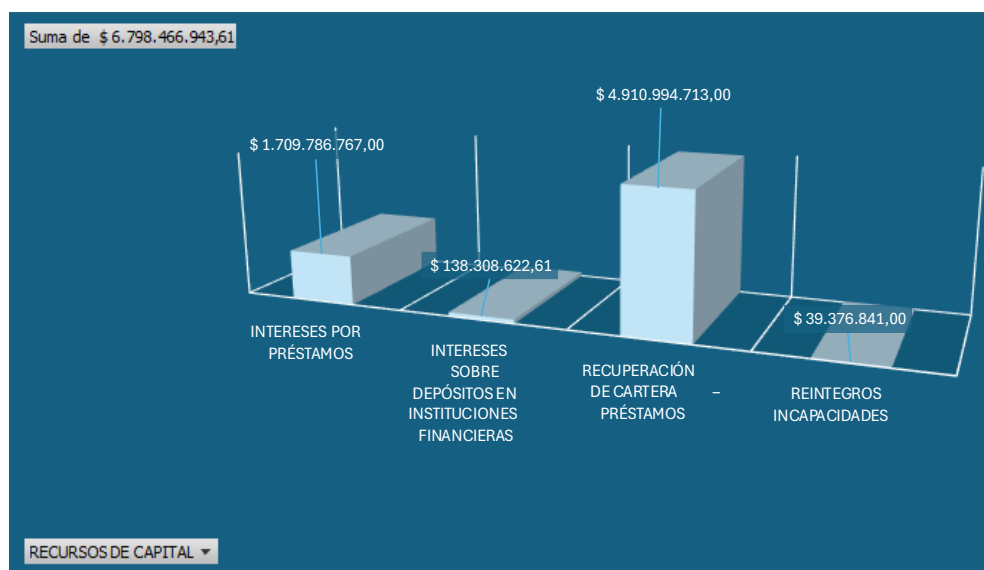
Suma de $ 6.798.466.943,61

$ 1.709.786.767,00

$ 138.308.622,61

$ 4.910.994.713,00

$ 39.376.841,00

INTERESES POR PRÉSTAMOS

INTERESES SOBRE DEPÓSITOS EN INSTITUCIONES FINANCIERAS

RECUPERACIÓN DE CARTERA – PRÉSTAMOS

REINTEGROS INCAPACIDADES

RECURSOS DE CAPITAL